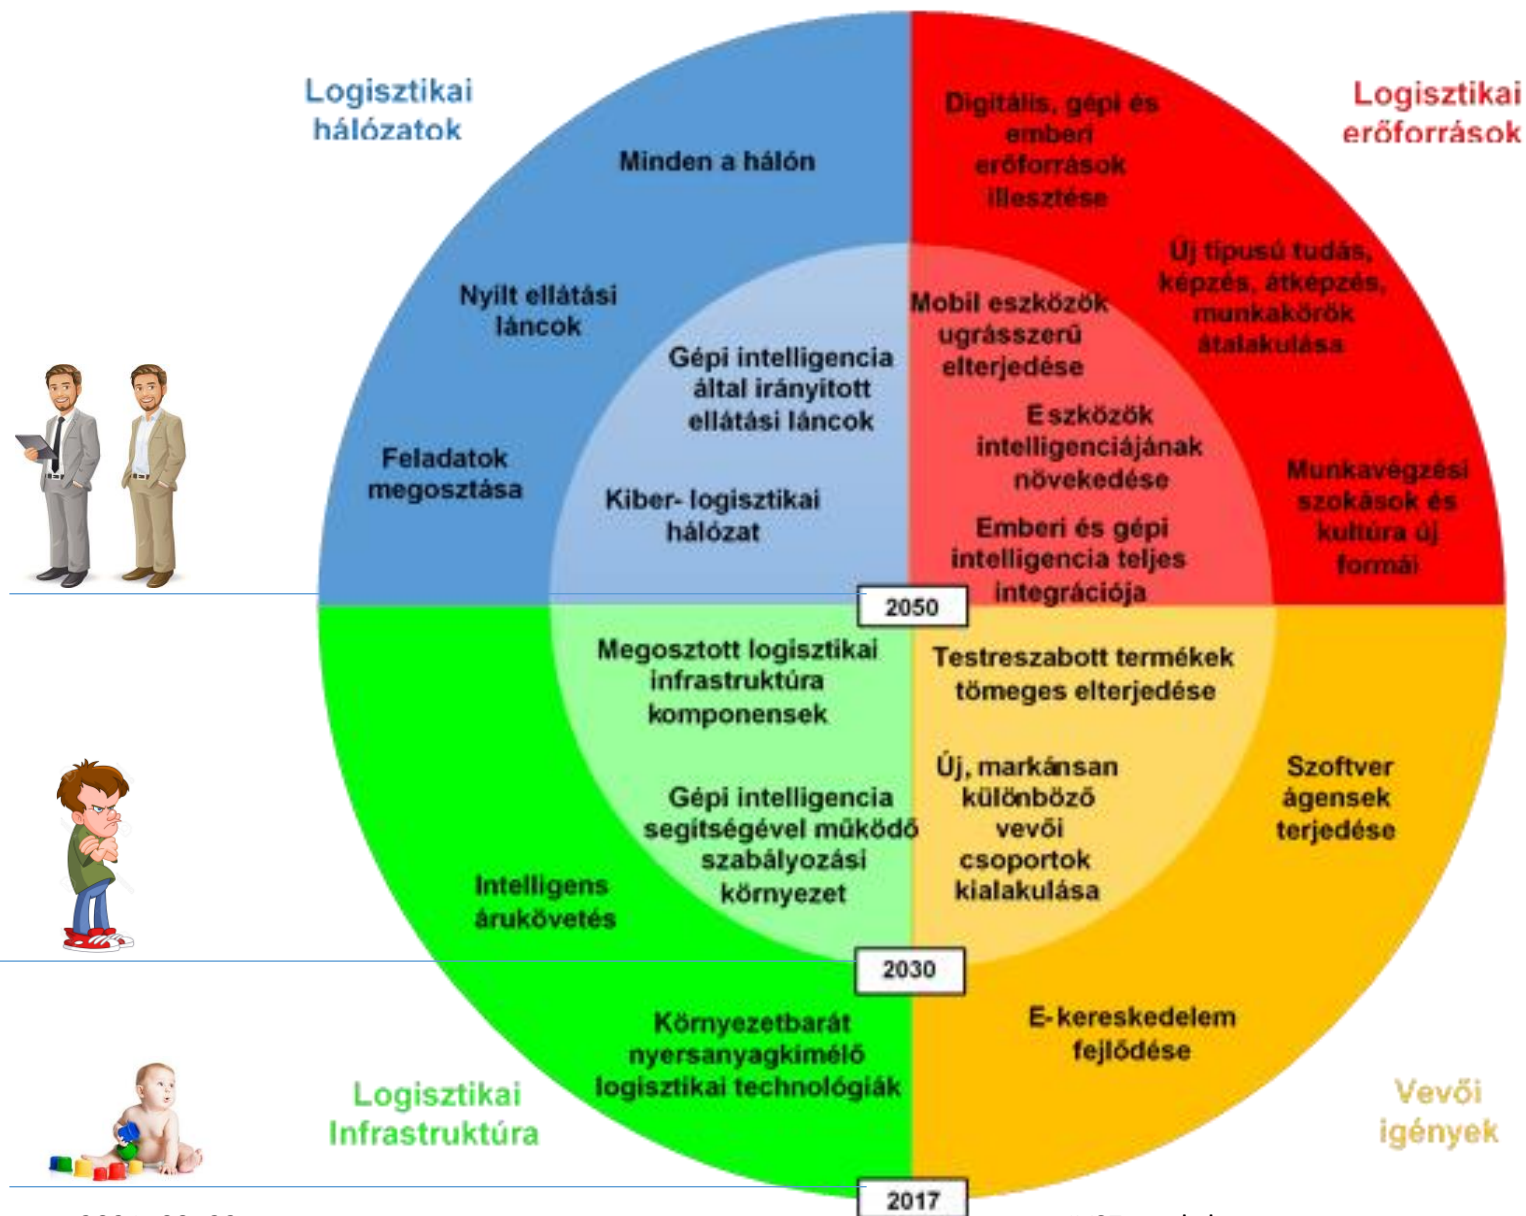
Logisztikai hálózatok

Logisztikai erőforrások

Minden a hálón

Digitális, gépi és emberi erőforrások illesztése

Nyílt ellátási láncok

Új típusú tudás, képzés, átképzés, munkakörök átalakulása

Mobil eszközök ugrásszerű elterjedése

Gépi intelligencia által irányított ellátási láncok

Eszközök intelligenciájának növekedése

Feladatok megosztása

Munkavégzési szokások és kultúra új formái

Kiber- logisztikai hálózat

Emberi és gépi intelligencia teljes integrációja

2050

Megosztott logisztikai infrastruktúra komponensek

Testreszabott termékek tömeges elterjedése

Új, markánsan különböző vevői csoportok kialakulása

Szoftver ágensek terjedése

Gépi intelligencia segítségével működő szabályozási környezet

Intelligens árukövetés

2030

Környezetbarát nyersanyagkímélő logisztikai technológiák

E-kereskedelem fejlődése

Logisztikai Infrastruktúra

Vevői igények

2017